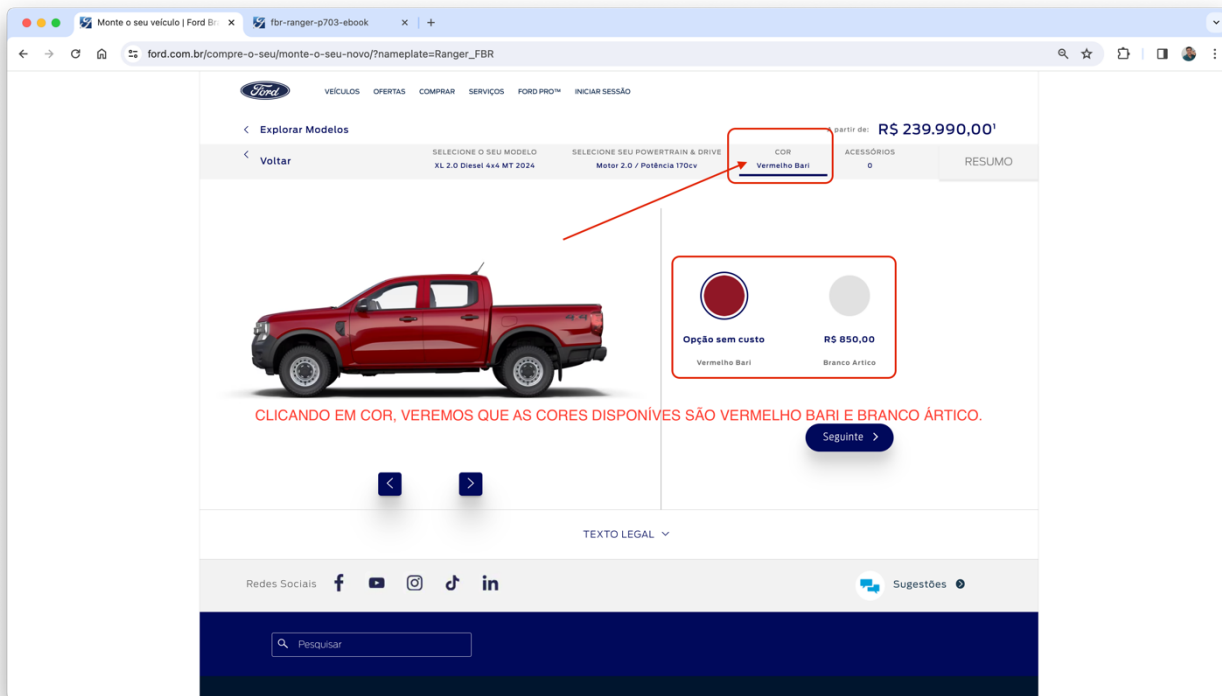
Monte o seu veículo | Ford Br
fbr-ranger-p703-ebook
ford.com.br/compre-o-seu/monte-o-seu-novo/?nameplate=Ranger_FBR

Ford
VEÍCULOS OFERTAS COMPRAR SERVIÇOS FORD PRO™ INICIAR SESSÃO

Explorar Modelos
A partir de: R$ 239.990,00¹

Voltar
SELECIONE O SEU MODELO
XL 2.0 Diesel 4x4 MT 2024
SELECIONE SEU POWERTRAIN & DRIVE
Motor 2.0 / Potência 170cv
COR
Vermelho Bari
ACESSÓRIOS
0
RESUMO

Opção sem custo
Vermelho Bari
R$ 850,00
Branco Artico

CLICANDO EM COR, VEREMOS QUE AS CORES DISPONÍVES SÃO VERMELHO BARI E BRANCO ÁRTICO.

Seguinte

TEXTO LEGAL

Redes Sociais
Sugestões

Pesquisar